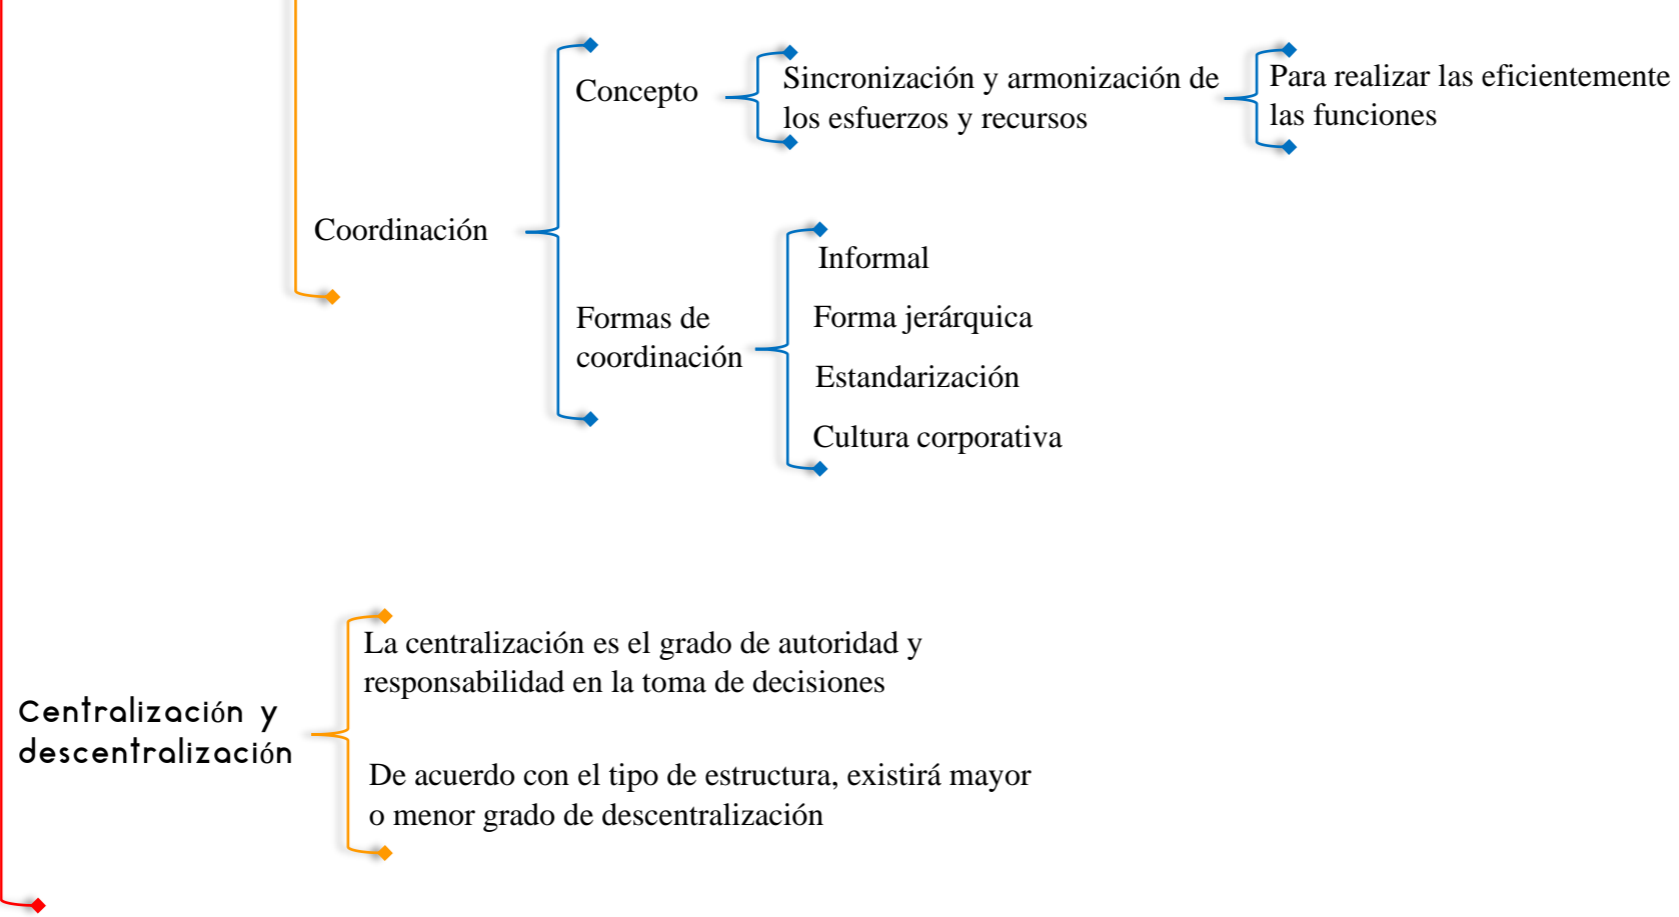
Coordinación

Concepto

Sincronización y armonización de los esfuerzos y recursos

Para realizar las eficientemente las funciones

Formas de coordinación

Informal

Forma jerárquica

Estandarización

Cultura corporativa

Centralización y descentralización

La centralización es el grado de autoridad y responsabilidad en la toma de decisiones

De acuerdo con el tipo de estructura, existirá mayor o menor grado de descentralización